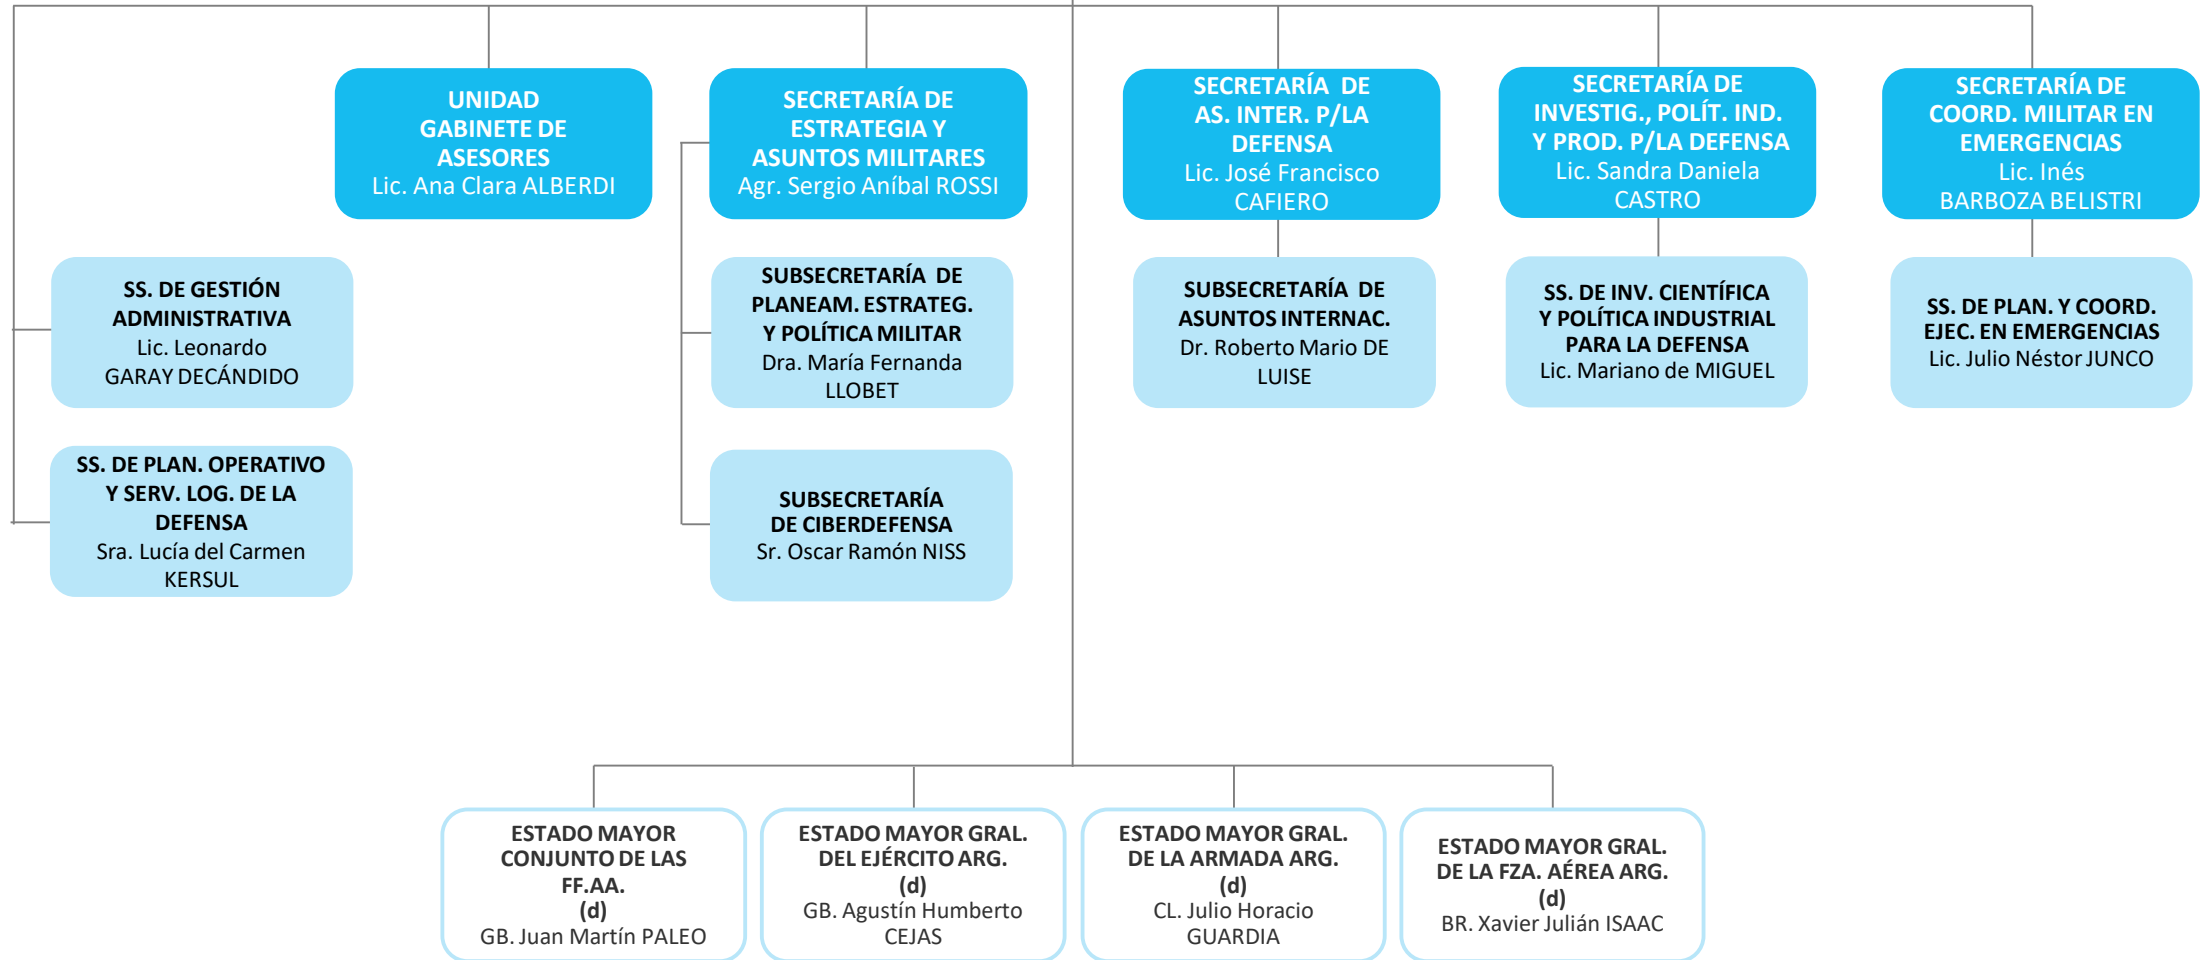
UNIDAD GABINETE DE ASESORES
Lic. Ana Clara ALBERDI

SECRETARÍA DE ESTRATEGIA Y ASUNTOS MILITARES
Agr. Sergio Aníbal ROSSI

SECRETARÍA DE AS. INTER. P/LA DEFENSA
Lic. José Francisco CAFIERO

SECRETARÍA DE INVESTIG., POLÍT. IND. Y PROD. P/LA DEFENSA
Lic. Sandra Daniela CASTRO

SECRETARÍA DE COORD. MILITAR EN EMERGENCIAS
Lic. Inés BARBOZA BELISTRI

SS. DE GESTIÓN ADMINISTRATIVA
Lic. Leonardo GARAY DECÁNDIDO

SUBSECRETARÍA DE PLANEAM. ESTRATEG. Y POLÍTICA MILITAR
Dra. María Fernanda LLOBET

SUBSECRETARÍA DE ASUNTOS INTERNAC.
Dr. Roberto Mario DE LUISE

SS. DE INV. CIENTÍFICA Y POLÍTICA INDUSTRIAL PARA LA DEFENSA
Lic. Mariano de MIGUEL

SS. DE PLAN. Y COORD. EJEC. EN EMERGENCIAS
Lic. Julio Néstor JUNCO

SS. DE PLAN. OPERATIVO Y SERV. LOG. DE LA DEFENSA
Sra. Lucía del Carmen KERSUL

SUBSECRETARÍA DE CIBERDEFENSA
Sr. Oscar Ramón NISS

ESTADO MAYOR CONJUNTO DE LAS FF.AA.
(d)
GB. Juan Martín PALEO

ESTADO MAYOR GRAL. DEL EJÉRCITO ARG.
(d)
GB. Agustín Humberto CEJAS

ESTADO MAYOR GRAL. DE LA ARMADA ARG.
(d)
CL. Julio Horacio GUARDIA

ESTADO MAYOR GRAL. DE LA FZA. AÉREA ARG.
(d)
BR. Xavier Julián ISAAC